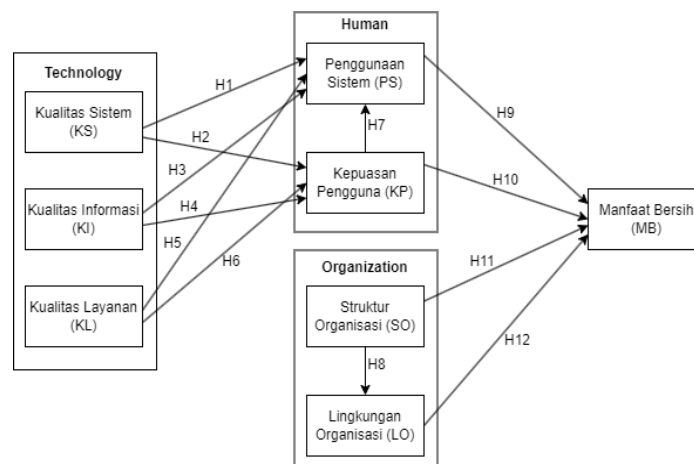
Technology

Kualitas Sistem (KS)

Kualitas Informasi (KI)

Kualitas Layanan (KL)

Human

Penggunaan Sistem (PS)

Kepuasan Pengguna (KP)

Organization

Struktur Organisasi (SO)

Lingkungan Organisasi (LO)

Manfaat Bersih (MB)

H1

H2

H3

H4

H5

H6

H7

H8

H9

H10

H11

H12